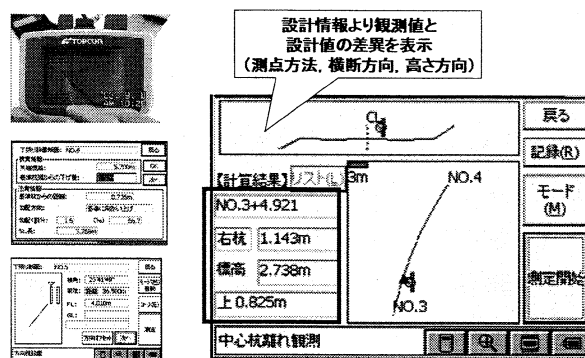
TOPCON

設計情報より観測値と設計値の差異を表示（測点方法，横断方向，高さ方向）

CL

戻る

記録(R)

【計算結果】リスト(L) 3m

NO.4

モード(M)

NO.3+4.921

右杭 1.143m

標高 2.738m

測定開始

NO.3

上 0.825m

中心杭離れ観測

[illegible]